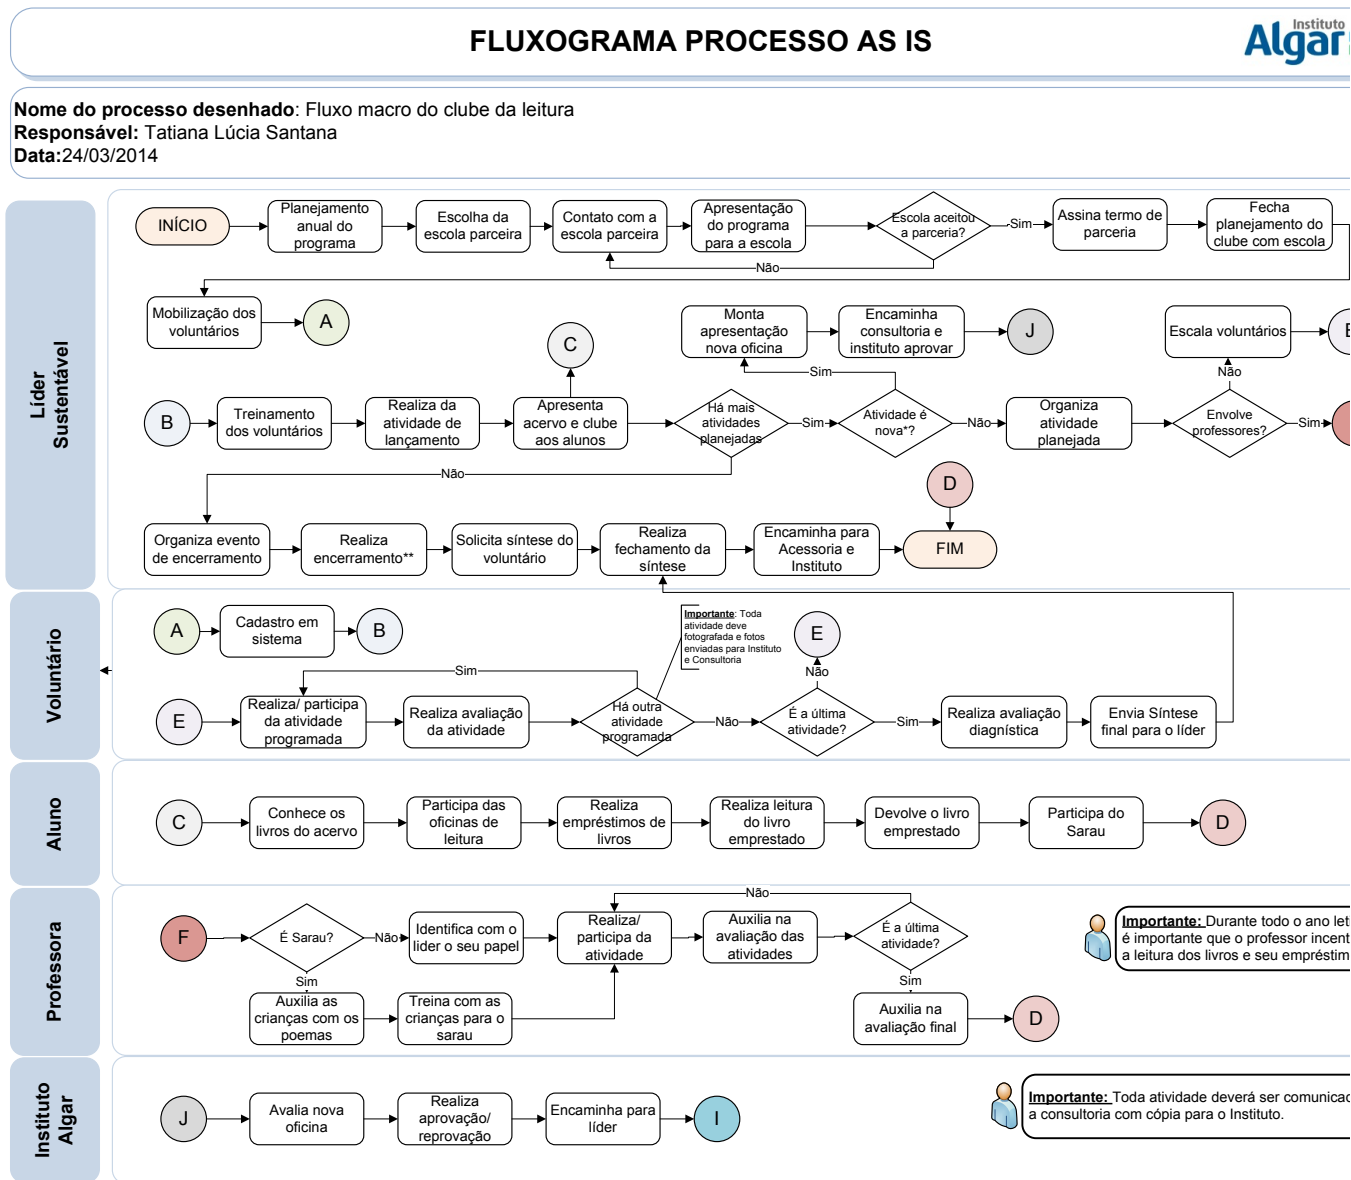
FLUXOGRAMA PROCESSO AS IS

Instituto Algar

**Nome do processo desenhado**: Fluxo macro do clube da leitura
**Responsável:** Tatiana Lúcia Santana
**Data:**24/03/2014

Líder Sustentável

INÍCIO

Planejamento anual do programa

Escolha da escola parceira

Contato com a escola parceira

Apresentação do programa para a escola

Escola aceitou a parceria?

Sim

Não

Assina termo de parceria

Fecha planejamento do clube com escola

Mobilização dos voluntários

A

C

Monta apresentação nova oficina

Encaminha consultoria e instituto aprovar

J

Escala voluntários

E

Sim

Não

B

Treinamento dos voluntários

Realiza da atividade de lançamento

Apresenta acervo e clube aos alunos

Há mais atividades planejadas

Sim

Atividade é nova*?

Não

Organiza atividade planejada

Envolve professores?

Sim

Não

D

Organiza evento de encerramento

Realiza encerramento**

Solicita síntese do voluntário

Realiza fechamento da síntese

Encaminha para Acessoria e Instituto

FIM

Voluntário

A

Cadastro em sistema

B

Importante: Toda atividade deve fotografada e fotos enviadas para Instituto e Consultoria

E

Não

Sim

E

Realiza/ participa da atividade programada

Realiza avaliação da atividade

Há outra atividade programada

Não

É a última atividade?

Sim

Realiza avaliação diagnística

Envia Síntese final para o líder

Aluno

C

Conhece os livros do acervo

Participa das oficinas de leitura

Realiza empréstimos de livros

Realiza leitura do livro emprestado

Devolve o livro emprestado

Participa do Sarau

D

Professora

Não

F

É Sarau?

Não

Identifica com o lider o seu papel

Realiza/ participa da atividade

Auxilia na avaliação das atividades

É a última atividade?

Importante: Durante todo o ano let é importante que o professor incent a leitura dos livros e seu empréstim

Sim

Auxilia as crianças com os poemas

Treina com as crianças para o sarau

Sim

Auxilia na avaliação final

D

Instituto Algar

J

Avalia nova oficina

Realiza aprovação/ reprovação

Encaminha para líder

I

Importante: Toda atividade deverá ser comunicad a consultoria com cópia para o Instituto.